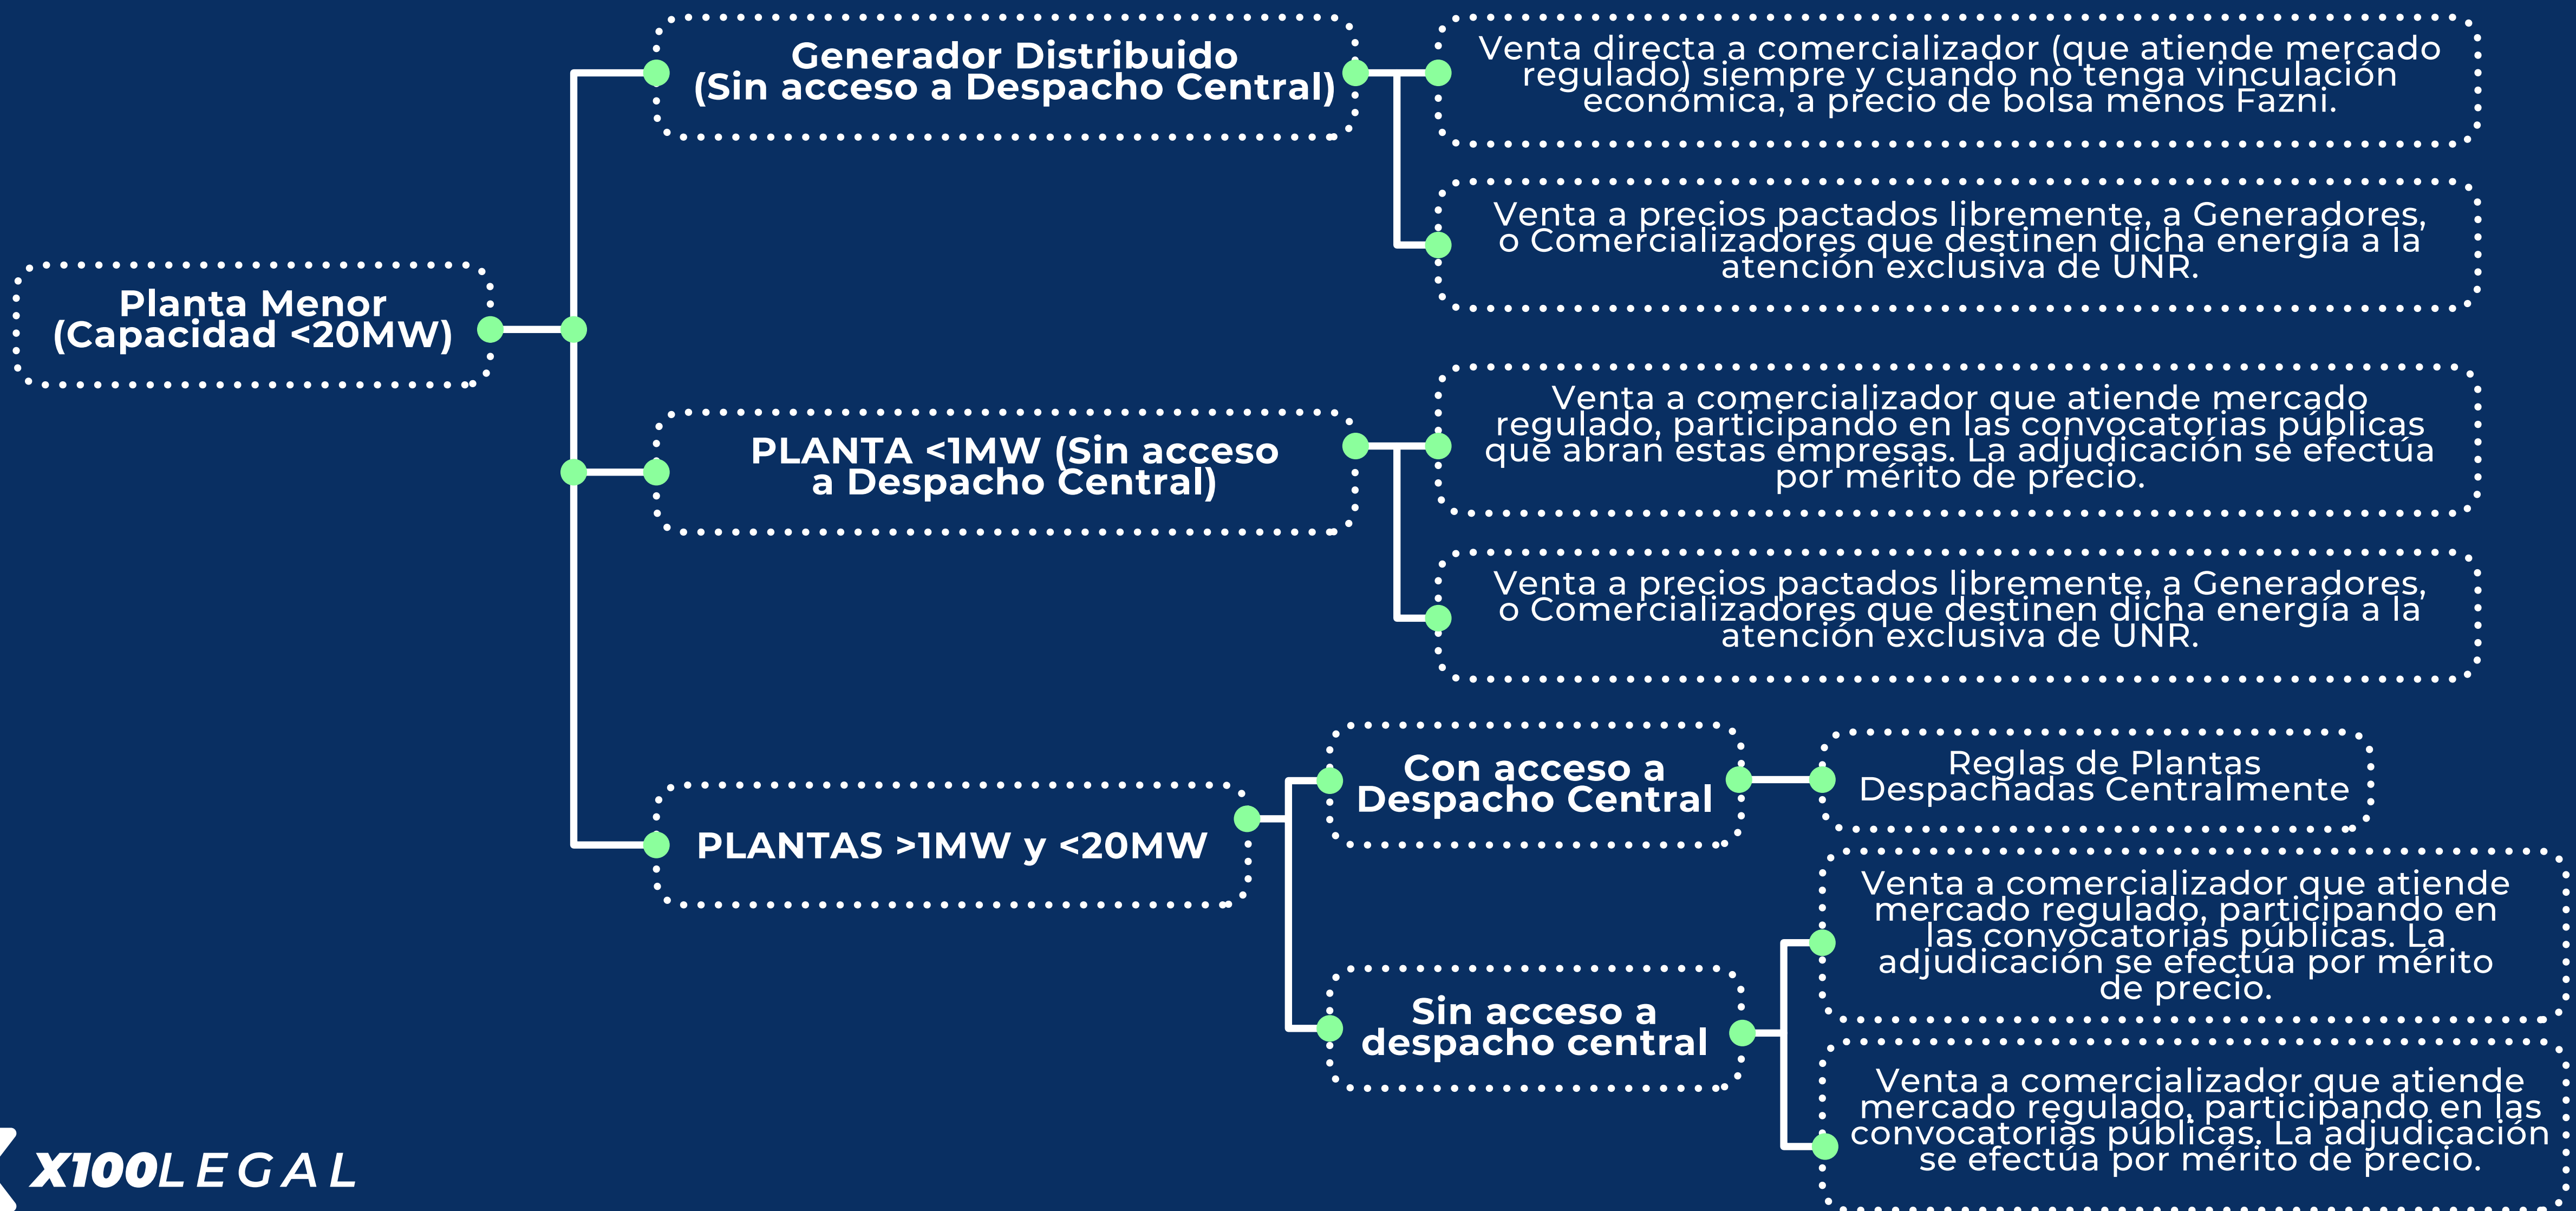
Planta Menor
(Capacidad <20MW)

Generador Distribuido
(Sin acceso a Despacho Central)

Venta directa a comercializador (que atiende mercado regulado) siempre y cuando no tenga vinculación económica, a precio de bolsa menos Fazni.

Venta a precios pactados libremente, a Generadores, o Comercializadores que destinen dicha energía a la atención exclusiva de UNR.

PLANTA <1MW (Sin acceso a Despacho Central)

Venta a comercializador que atiende mercado regulado, participando en las convocatorias públicas que abran estas empresas. La adjudicación se efectúa por mérito de precio.

Venta a precios pactados libremente, a Generadores, o Comercializadores que destinen dicha energía a la atención exclusiva de UNR.

PLANTAS >1MW y <20MW

Con acceso a Despacho Central

Reglas de Plantas Despachadas Centralmente

Sin acceso a despacho central

Venta a comercializador que atiende mercado regulado, participando en las convocatorias públicas. La adjudicación se efectúa por mérito de precio.

Venta a comercializador que atiende mercado regulado, participando en las convocatorias públicas. La adjudicación se efectúa por mérito de precio.

X100LEGAL